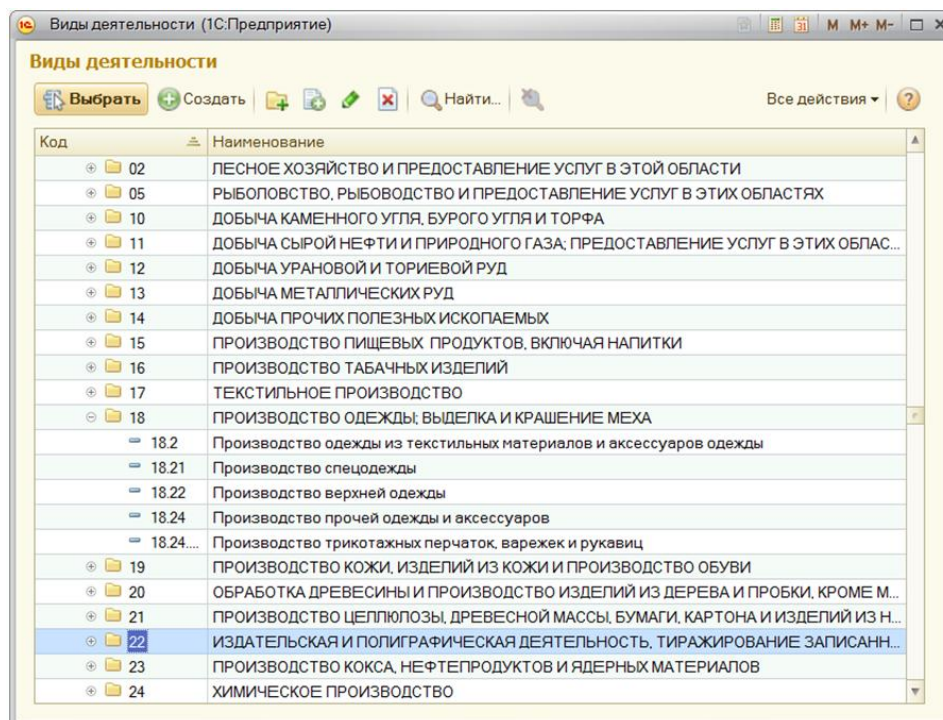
Виды деятельности (1С:Предприятие)

M M+ M-

Виды деятельности

Выбрать  Создать  Найти...  Все действия ▾  ?

| Код | Наименование |
|---|---|
| 02 | ЛЕСНОЕ ХОЗЯЙСТВО И ПРЕДОСТАВЛЕНИЕ УСЛУГ В ЭТОЙ ОБЛАСТИ |
| 05 | РЫБОЛОВСТВО, РЫБОВОДСТВО И ПРЕДОСТАВЛЕНИЕ УСЛУГ В ЭТИХ ОБЛАСТЯХ |
| 10 | ДОБЫЧА КАМЕННОГО УГЛЯ, БУРОГО УГЛЯ И ТОРФА |
| 11 | ДОБЫЧА СЫРОЙ НЕФТИ И ПРИРОДНОГО ГАЗА; ПРЕДОСТАВЛЕНИЕ УСЛУГ В ЭТИХ ОБЛАС... |
| 12 | ДОБЫЧА УРАНОВОЙ И ТОРИЕВОЙ РУД |
| 13 | ДОБЫЧА МЕТАЛЛИЧЕСКИХ РУД |
| 14 | ДОБЫЧА ПРОЧИХ ПОЛЕЗНЫХ ИСКОПАЕМЫХ |
| 15 | ПРОИЗВОДСТВО ПИЩЕВЫХ ПРОДУКТОВ, ВКЛЮЧАЯ НАПИТКИ |
| 16 | ПРОИЗВОДСТВО ТАБАЧНЫХ ИЗДЕЛИЙ |
| 17 | ТЕКСТИЛЬНОЕ ПРОИЗВОДСТВО |
| 18 | ПРОИЗВОДСТВО ОДЕЖДЫ; ВЫДЕЛКА И КРАШЕНИЕ МЕХА |
| 18.2 | Производство одежды из текстильных материалов и аксессуаров одежды |
| 18.21 | Производство спецодежды |
| 18.22 | Производство верхней одежды |
| 18.24 | Производство прочей одежды и аксессуаров |
| 18.24.... | Производство трикотажных перчаток, варежек и рукавиц |
| 19 | ПРОИЗВОДСТВО КОЖИ, ИЗДЕЛИЙ ИЗ КОЖИ И ПРОИЗВОДСТВО ОБУВИ |
| 20 | ОБРАБОТКА ДРЕВЕСИНЫ И ПРОИЗВОДСТВО ИЗДЕЛИЙ ИЗ ДЕРЕВА И ПРОБКИ, КРОМЕ М... |
| 21 | ПРОИЗВОДСТВО ЦЕЛЛЮЛОЗЫ, ДРЕВЕСНОЙ МАССЫ, БУМАГИ, КАРТОНА И ИЗДЕЛИЙ ИЗ Н... |
| 22 | ИЗДАТЕЛЬСКАЯ И ПОЛИГРАФИЧЕСКАЯ ДЕЯТЕЛЬНОСТЬ, ТИРАЖИРОВАНИЕ ЗАПИСАНН... |
| 23 | ПРОИЗВОДСТВО КОКСА, НЕФТЕПРОДУКТОВ И ЯДЕРНЫХ МАТЕРИАЛОВ |
| 24 | ХИМИЧЕСКОЕ ПРОИЗВОДСТВО |